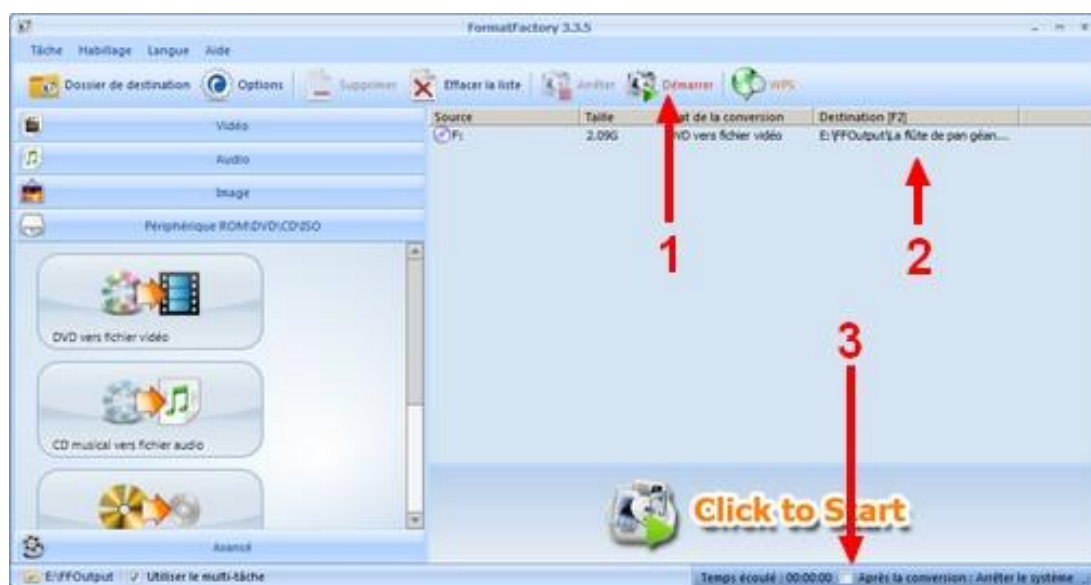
FormatFactory 3.3.5

Tâche Habillage Langue Aide

Dossier de destination Options Supprimer Effacer la liste Arrêter Démarrer WPS

Vidéo

Audio

Image

Périphérique ROM\DVD\CD\ISO

DVD vers fichier vidéo

CD musical vers fichier audio

Avancé

| Source | Taille | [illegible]t de la conversion | Destination [F2] |
|---|---|---|---|
| F: | 2.09G | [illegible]VD vers fichier vidéo | E:\FFOutput\La flûte de pan géan... |

1

2

3

Click to Start

E:\FFOutput Utiliser le multi-tâche

Temps écoulé : 00:00:00 Après la conversion : Arrêter le système